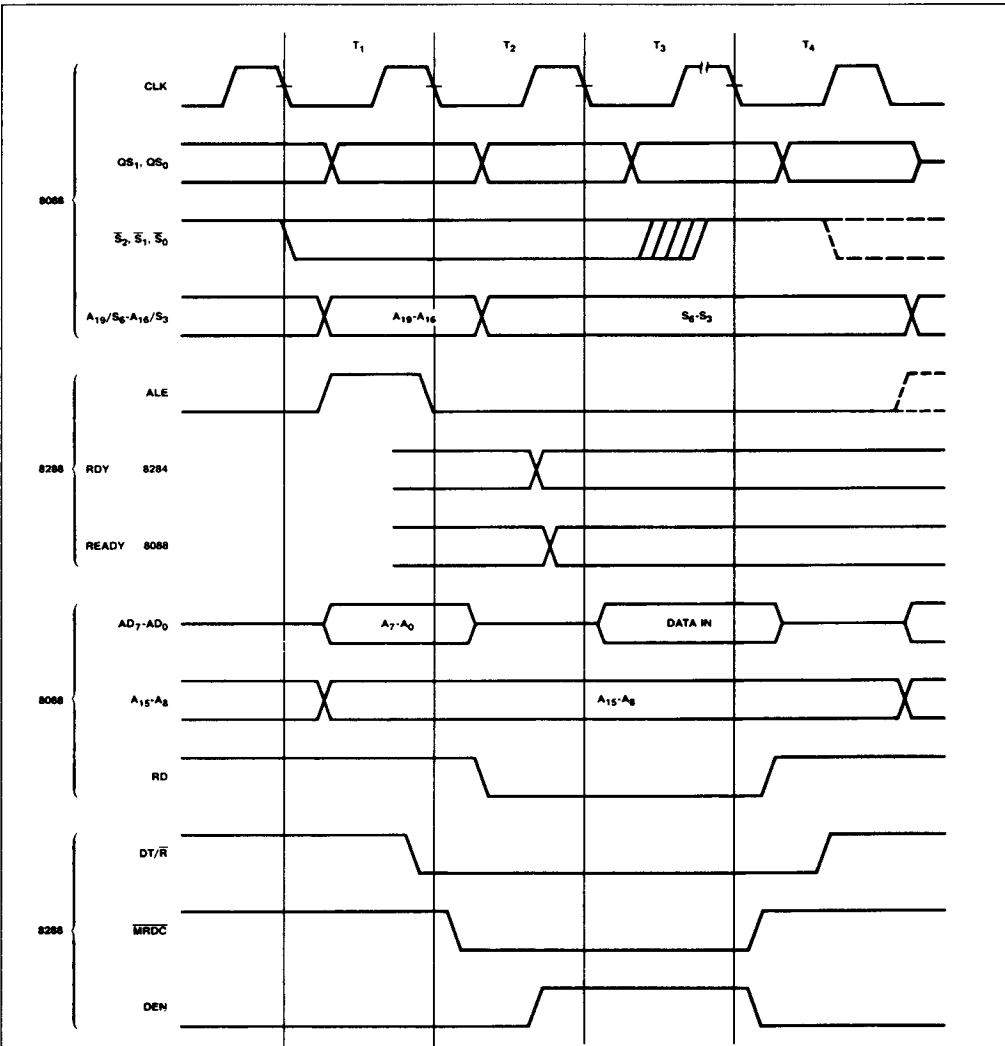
$T_1$ $T_2$ $T_3$ $T_4$

8088

CLK

$QS_1, QS_0$

$\overline{S}_2, \overline{S}_1, \overline{S}_0$

$A_{19}/S_6$-$A_{16}/S_3$

$A_{19}$-$A_{16}$

$S_6$-$S_3$

8288

ALE

RDY 8284

READY 8088

8088

$AD_7$-$AD_0$

$A_7$-$A_0$

DATA IN

$A_{15}$-$A_8$

$A_{15}$-$A_8$

RD

8288

$DT/\overline{R}$

$\overline{MRDC}$

DEN